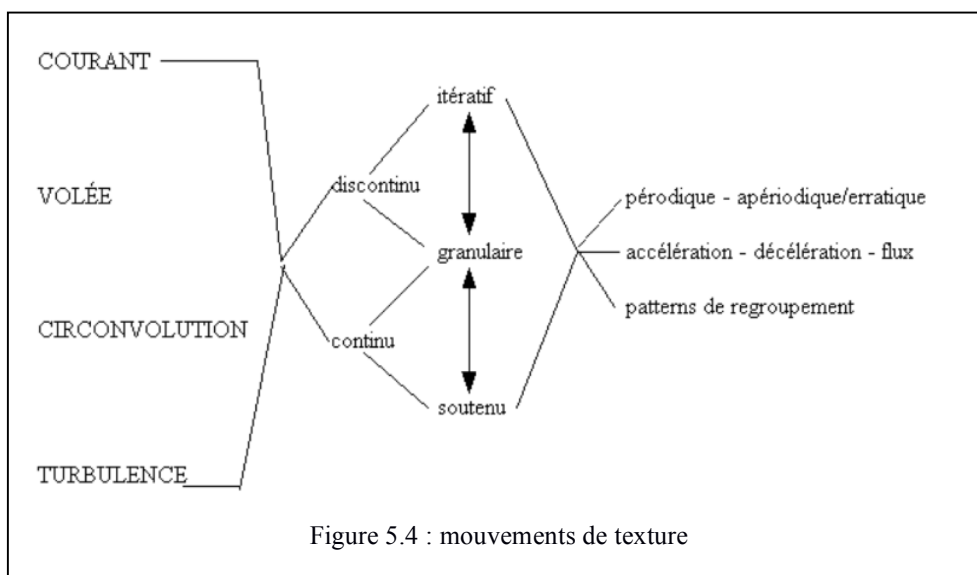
COURANT

VOLÉE

CIRCONVOLUTION

TURBULENCE

discontinu

continu

itératif

granulaire

soutenu

pérodique - apériodique/erratique

accélération - décélération - flux

patterns de regroupement

Figure 5.4 : mouvements de texture